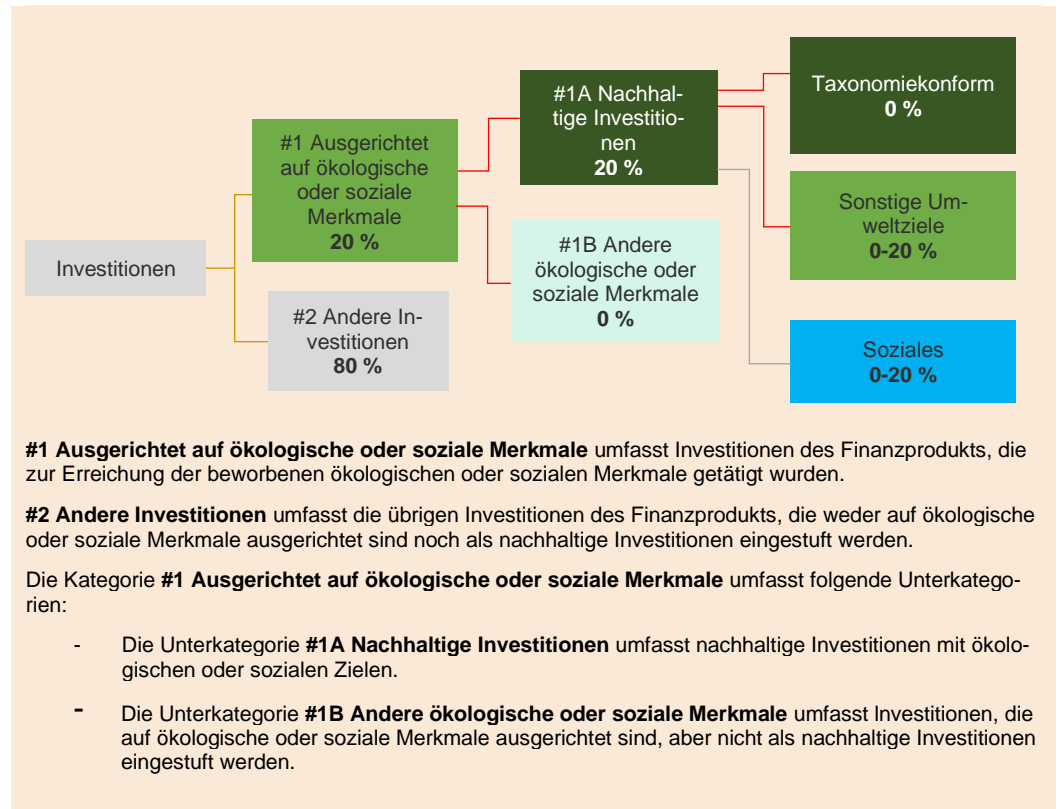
Investitionen

#1 Ausgerichtet auf ökologische oder soziale Merkmale
**20 %**

#2 Andere Investitionen
**80 %**

#1A Nachhaltige Investitionen
**20 %**

#1B Andere ökologische oder soziale Merkmale
**0 %**

Taxonomiekonform
**0 %**

Sonstige Umweltziele
**0-20 %**

Soziales
**0-20 %**

**#1 Ausgerichtet auf ökologische oder soziale Merkmale** umfasst Investitionen des Finanzprodukts, die zur Erreichung der beworbenen ökologischen oder sozialen Merkmale getätigt wurden.

**#2 Andere Investitionen** umfasst die übrigen Investitionen des Finanzprodukts, die weder auf ökologische oder soziale Merkmale ausgerichtet sind noch als nachhaltige Investitionen eingestuft werden.

Die Kategorie **#1 Ausgerichtet auf ökologische oder soziale Merkmale** umfasst folgende Unterkategorien:

- Die Unterkategorie **#1A Nachhaltige Investitionen** umfasst nachhaltige Investitionen mit ökologischen oder sozialen Zielen.

- Die Unterkategorie **#1B Andere ökologische oder soziale Merkmale** umfasst Investitionen, die auf ökologische oder soziale Merkmale ausgerichtet sind, aber nicht als nachhaltige Investitionen eingestuft werden.